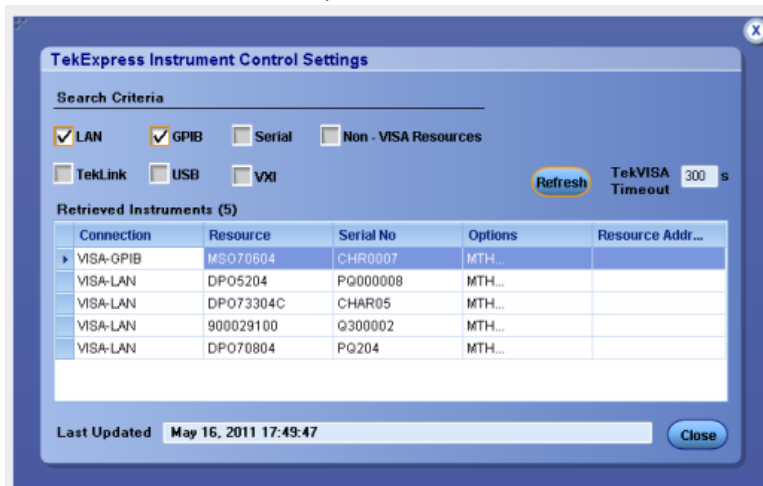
TekExpress Instrument Control Settings

Search Criteria

LAN GPIB Serial Non - VISA Resources

TekLink USB VXI

Refresh TekVISA Timeout 300 s

Retrieved Instruments (5)

| Connection | Resource | Serial No | Options | Resource Addr... |
|---|---|---|---|---|
| VISA-GPIB | MSO70604 | CHR0007 | MTH... | |
| VISA-LAN | DPO5204 | PQ000008 | MTH... | |
| VISA-LAN | DPO73304C | CHAR05 | MTH... | |
| VISA-LAN | 900029100 | Q300002 | MTH... | |
| VISA-LAN | DPO70804 | PQ204 | MTH... | |

Last Updated May 16, 2011 17:49:47

Close